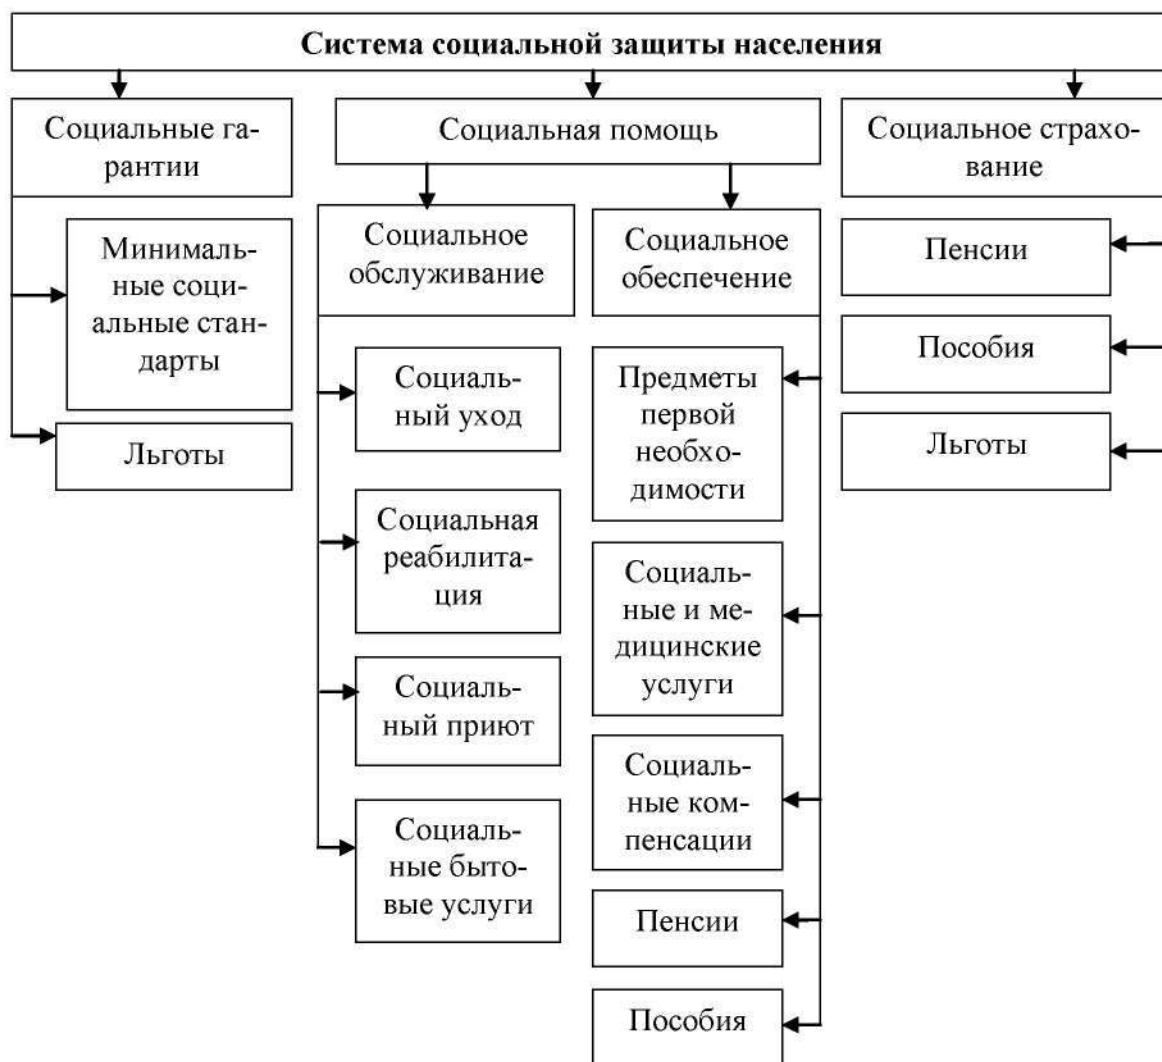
Система социальной защиты населения

Социальные гарантии

Минимальные социальные стандарты

Льготы

Социальная помощь

Социальное обслуживание

Социальный уход

Социальная реабилитация

Социальный приют

Социальные бытовые услуги

Социальное обеспечение

Предметы первой необходимости

Социальные и медицинские услуги

Социальные компенсации

Пенсии

Пособия

Социальное страхование

Пенсии

Пособия

Льготы